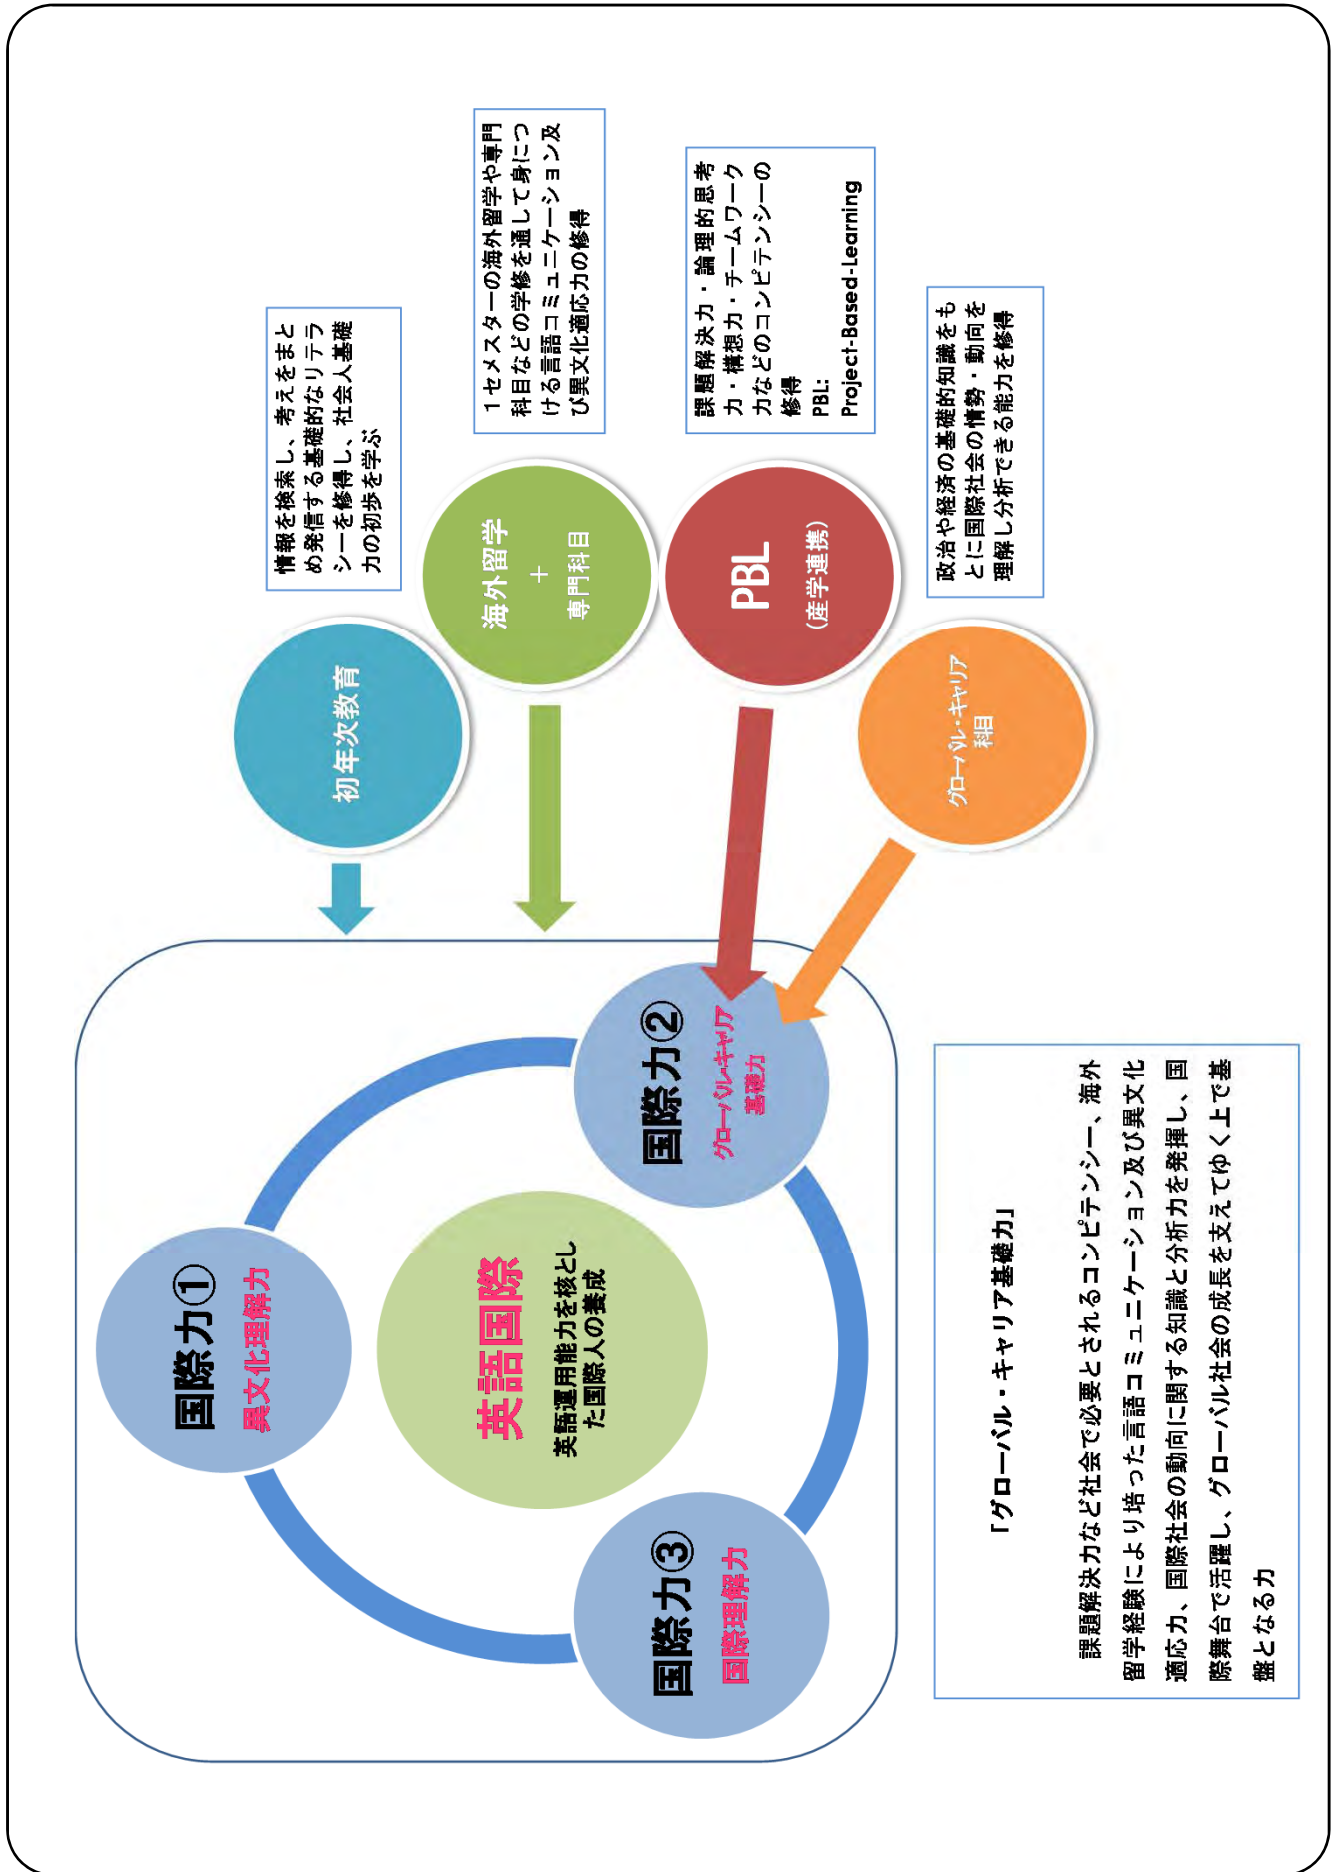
情報を検索し、考えをまとめ発信する基礎的なリテラシーを修得し、社会人基礎力の初歩を学ぶ

1セメスターの海外留学や専門科目などの学修を通して身につける言語コミュニケーション及び異文化適応力の修得

課題解決力・論理的思考力・構想力・チームワーク力などのコンピテンシーの修得
PBL:
Project-Based-Learning

政治や経済の基礎的知識をもとに国際社会の情勢・動向を理解し分析できる能力を修得

初年次教育

海外留学
+
専門科目

PBL
（産学連携）

グローバル・キャリア科目

国際力①
異文化理解力

英語国際
英語運用能力を核とした国際人の養成

国際力②
グローバル・キャリア基礎力

国際力③
国際理解力

「グローバル・キャリア基礎力」

課題解決力など社会で必要とされるコンピテンシー、海外留学経験により培った言語コミュニケーション及び異文化適応力、国際社会の動向に関する知識と分析力を発揮し、国際舞台で活躍し、グローバル社会の成長を支えてゆく上で基盤となる力